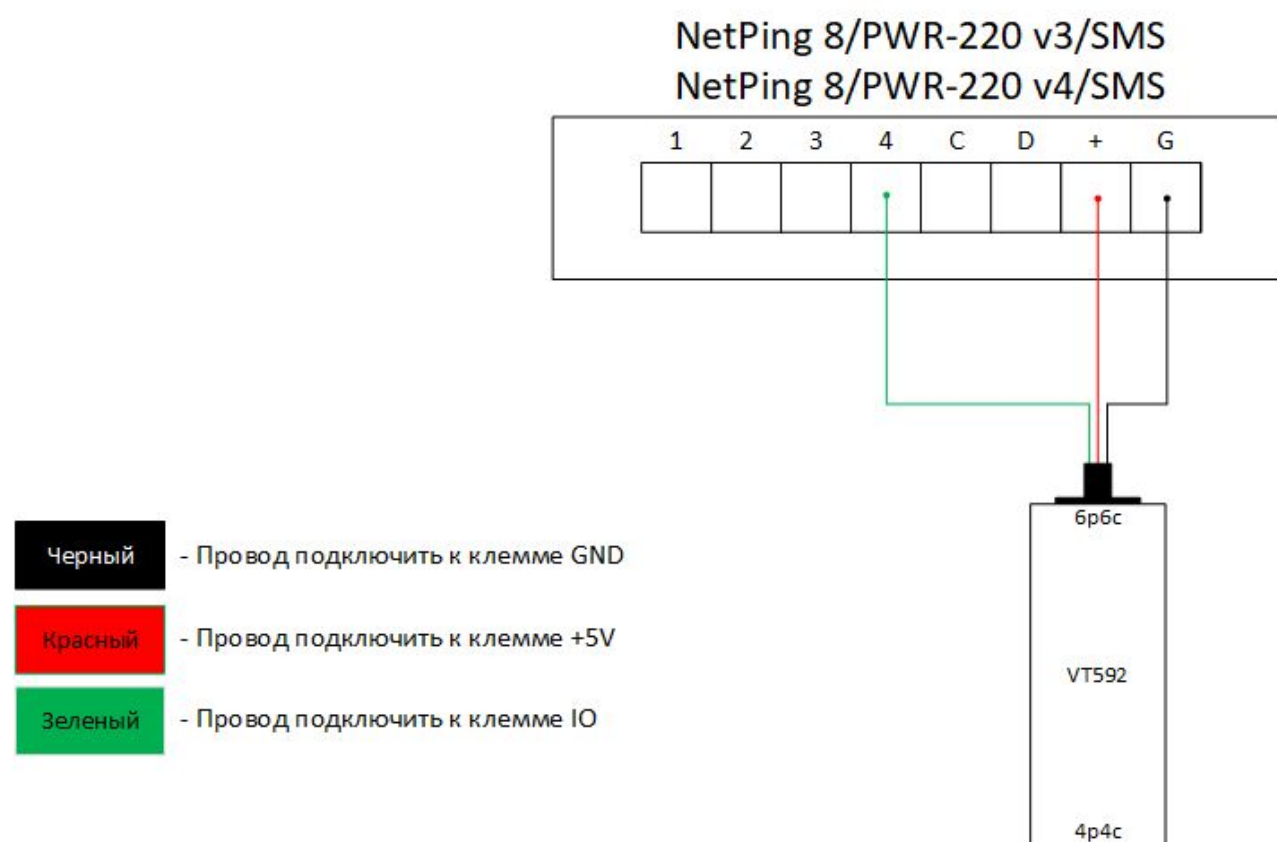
NetPing 8/PWR-220 v3/SMS
NetPing 8/PWR-220 v4/SMS

| 1 | 2 | 3 | 4 | C | D | + | G |
|---|---|---|---|---|---|---|---|

6p6c

VT592

4p4c

Черный - Провод подключить к клемме GND

Красный - Провод подключить к клемме +5V

Зеленый - Провод подключить к клемме IO